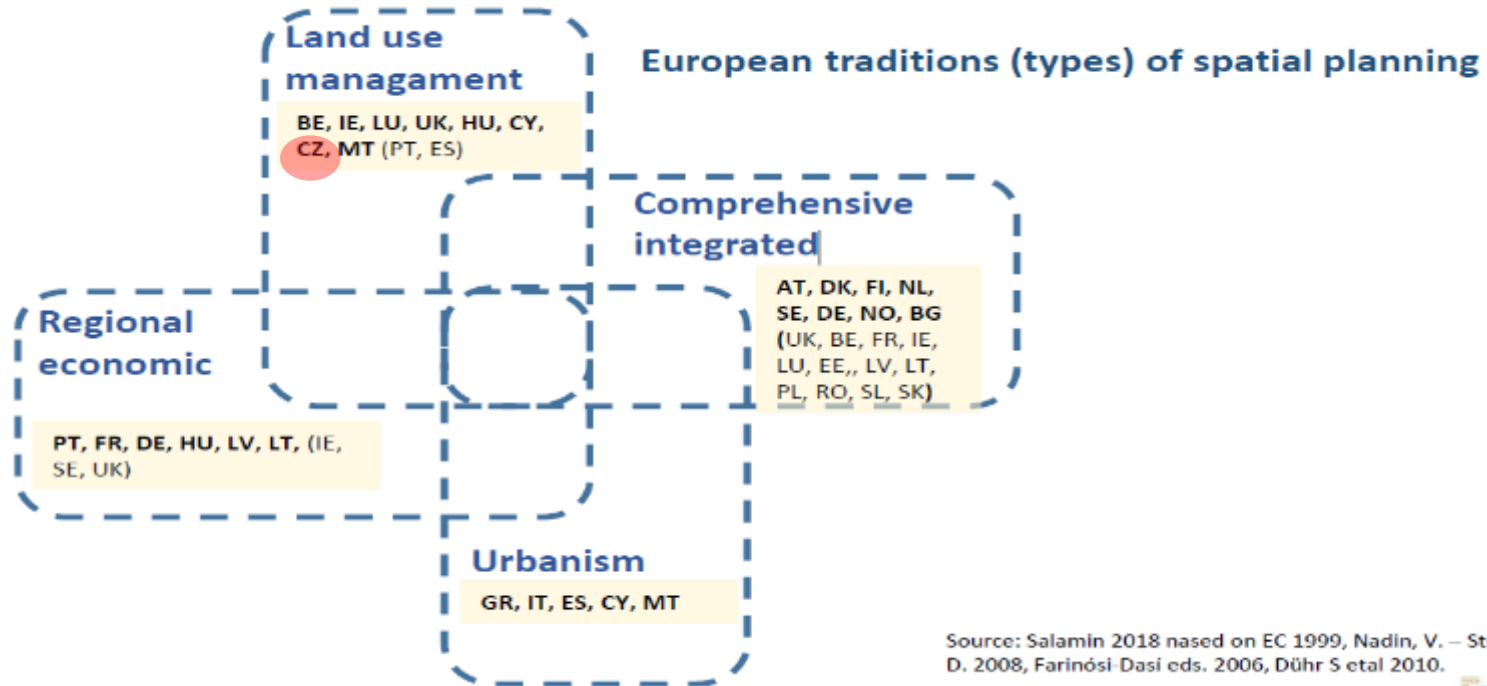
European traditions (types) of spatial planning

Land use managament

BE, IE, LU, UK, HU, CY, CZ, MT (PT, ES)

Comprehensive integrated

AT, DK, FI, NL, SE, DE, NO, BG (UK, BE, FR, IE, LU, EE,, LV, LT, PL, RO, SL, SK)

Regional economic

PT, FR, DE, HU, LV, LT, (IE, SE, UK)

Urbanism

GR, IT, ES, CY, MT

Source: Salamin 2018 nased on EC 1999, Nadin, V. – St D. 2008, Farinósi-Dasi eds. 2006, Dühr S etal 2010.